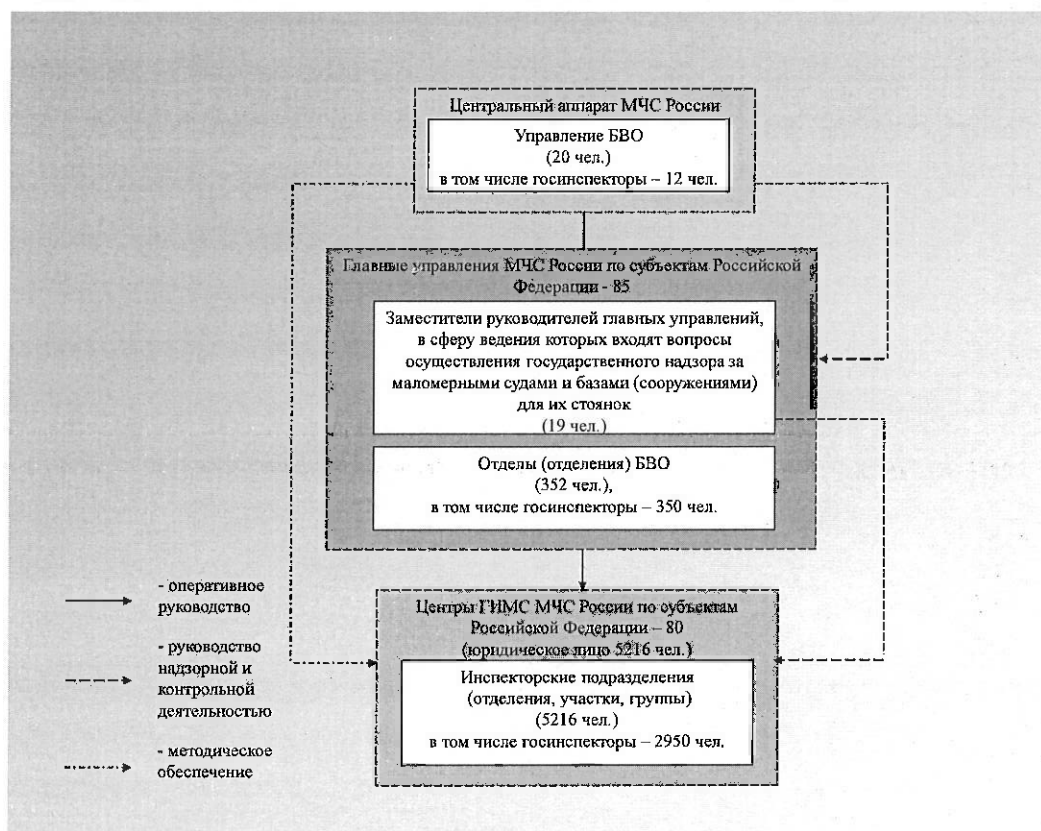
Центральный аппарат МЧС России

Управление БВО
(20 чел.)
в том числе госинспекторы – 12 чел.

Главные управления МЧС России по субъектам Российской Федерации - 85

Заместители руководителей главных управлений, в сферу ведения которых входят вопросы осуществления государственного надзора за маломерными судами и базами (сооружениями) для их стоянок
(19 чел.)

Отделы (отделения) БВО
(352 чел.),
в том числе госинспекторы – 350 чел.

Центры ГИМС МЧС России по субъектам Российской Федерации – 80
(юридическое лицо 5216 чел.)

Инспекторские подразделения
(отделения, участки, группы)
(5216 чел.)
в том числе госинспекторы – 2950 чел.

- оперативное руководство

- руководство надзорной и контрольной деятельностью

- методическое обеспечение